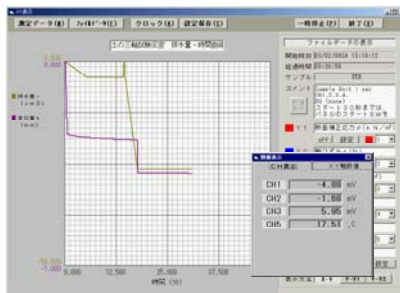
測定データ(B)　ファイルデータ(E)　クロック(S)　設定保存(I)　一時停止(P)　終了(E)

土の三軸試験(圧密　排水量－時間曲線

ファイルデータの表示

開始時刻 2010/09/14 15:10:12
経過時間 00:28:58
サンプル 358

コメント Sample Unit 1 sec
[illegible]
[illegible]
スタート30秒までは
パネルのスタートSWを

排水量
(-cc)

変位量
(mm)

0.000
-1.000

0　12,500　25,000　37,500

時間(s)

数値表示

CH表示　XY軸倍率

CH1　-4.88　mV
CH2　-1.60　mV
CH3　5.95　mV
CH5　17.51　℃

設定